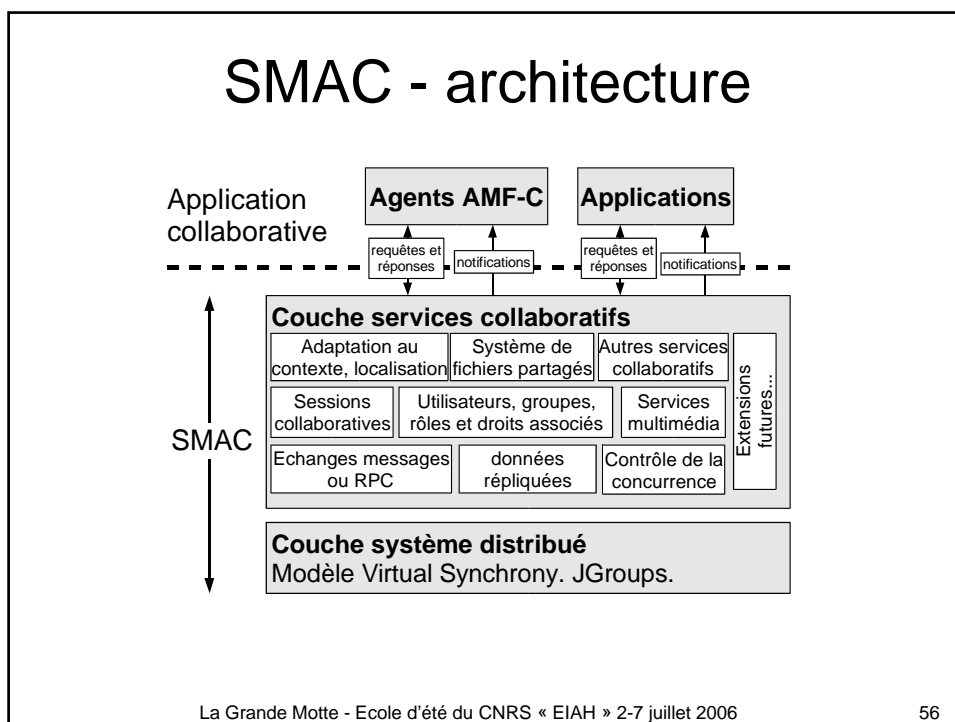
SMAC - architecture

Application collaborative

Agents AMF-C

Applications

requêtes et réponses

notifications

requêtes et réponses

notifications

SMAC

Couche services collaboratifs

Adaptation au contexte, localisation

Système de fichiers partagés

Autres services collaboratifs

Extensions futures...

Sessions collaboratives

Utilisateurs, groupes, rôles et droits associés

Services multimédia

Echanges messages ou RPC

données répliquées

Contrôle de la concurrence

Couche système distribué
Modèle Virtual Synchrony. JGroups.

La Grande Motte - Ecole d'été du CNRS « EIAH » 2-7 juillet 2006

56